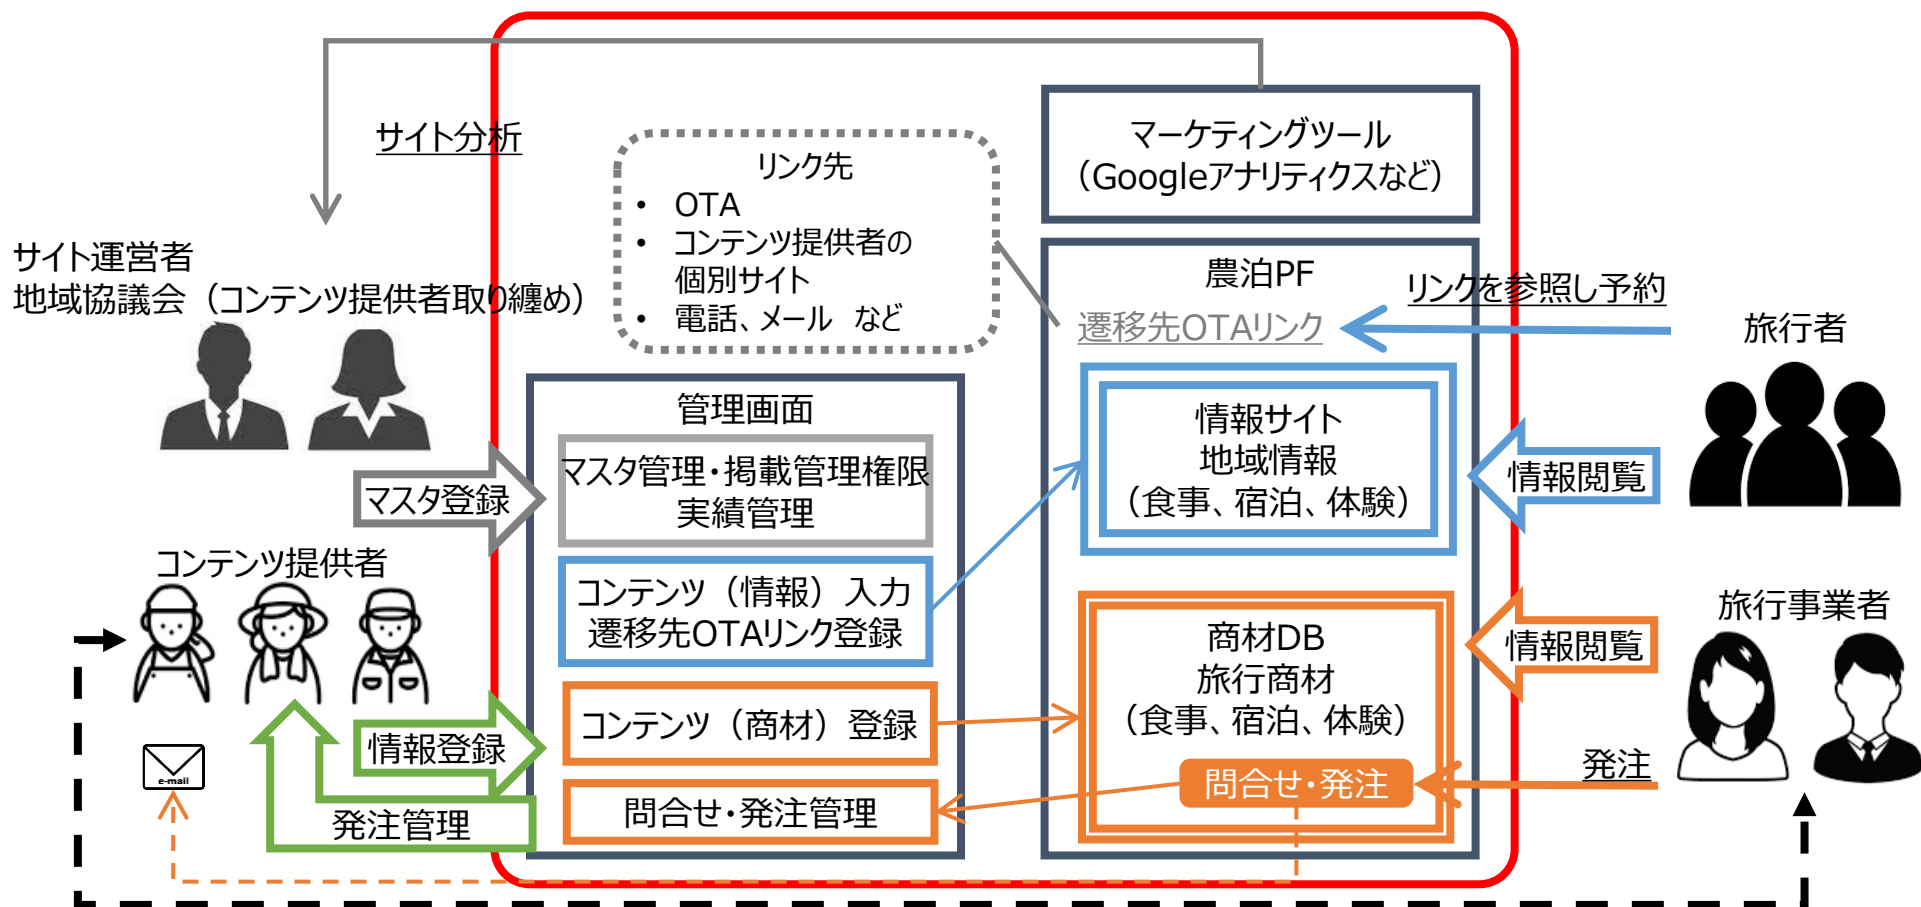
サイト分析

リンク先
• OTA
• コンテンツ提供者の個別サイト
• 電話、メール など

マーケティングツール
（Googleアナリティクスなど）

サイト運営者
地域協議会（コンテンツ提供者取り纏め）

農泊PF
遷移先OTAリンク

リンクを参照し予約

旅行者

管理画面
マスタ管理・掲載管理権限
実績管理

マスタ登録

コンテンツ（情報）入力
遷移先OTAリンク登録

情報サイト
地域情報
（食事、宿泊、体験）

情報閲覧

コンテンツ提供者

旅行事業者

商材DB
旅行商材
（食事、宿泊、体験）

情報閲覧

コンテンツ（商材）登録

情報登録

e-mail

問合せ・発注

発注

問合せ・発注管理

発注管理